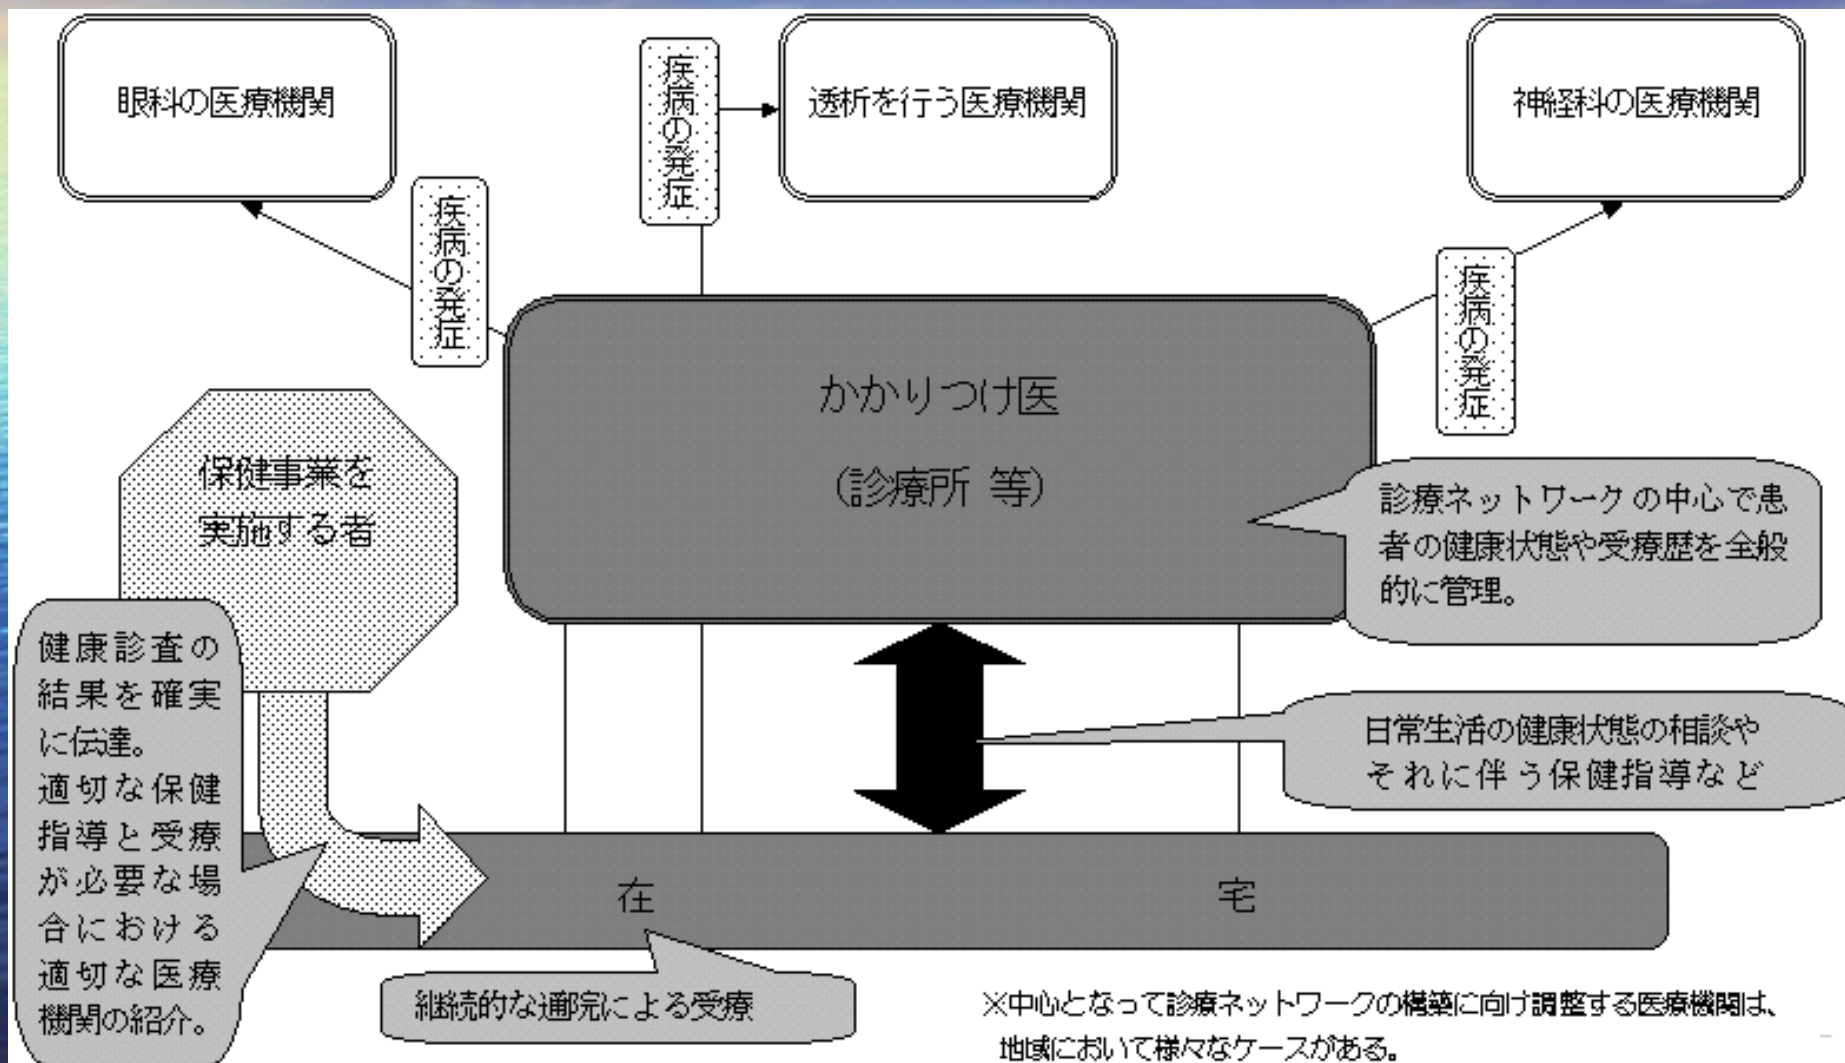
眼科の医療機関

疾病の発症

疾病の発症

透析を行う医療機関

神経科の医療機関

疾病の発症

かかりつけ医

（診療所 等）

保健事業を実施する者

診療ネットワークの中心で患者の健康状態や受療歴を全般的に管理。

健康診査の結果を確実に伝達。適切な保健指導と受療が必要な場合における適切な医療機関の紹介。

日常生活の健康状態の相談やそれに伴う保健指導など

在

宅

継続的な通院による受療

※中心となって診療ネットワークの構築に向け調整する医療機関は、地域において様々なケースがある。